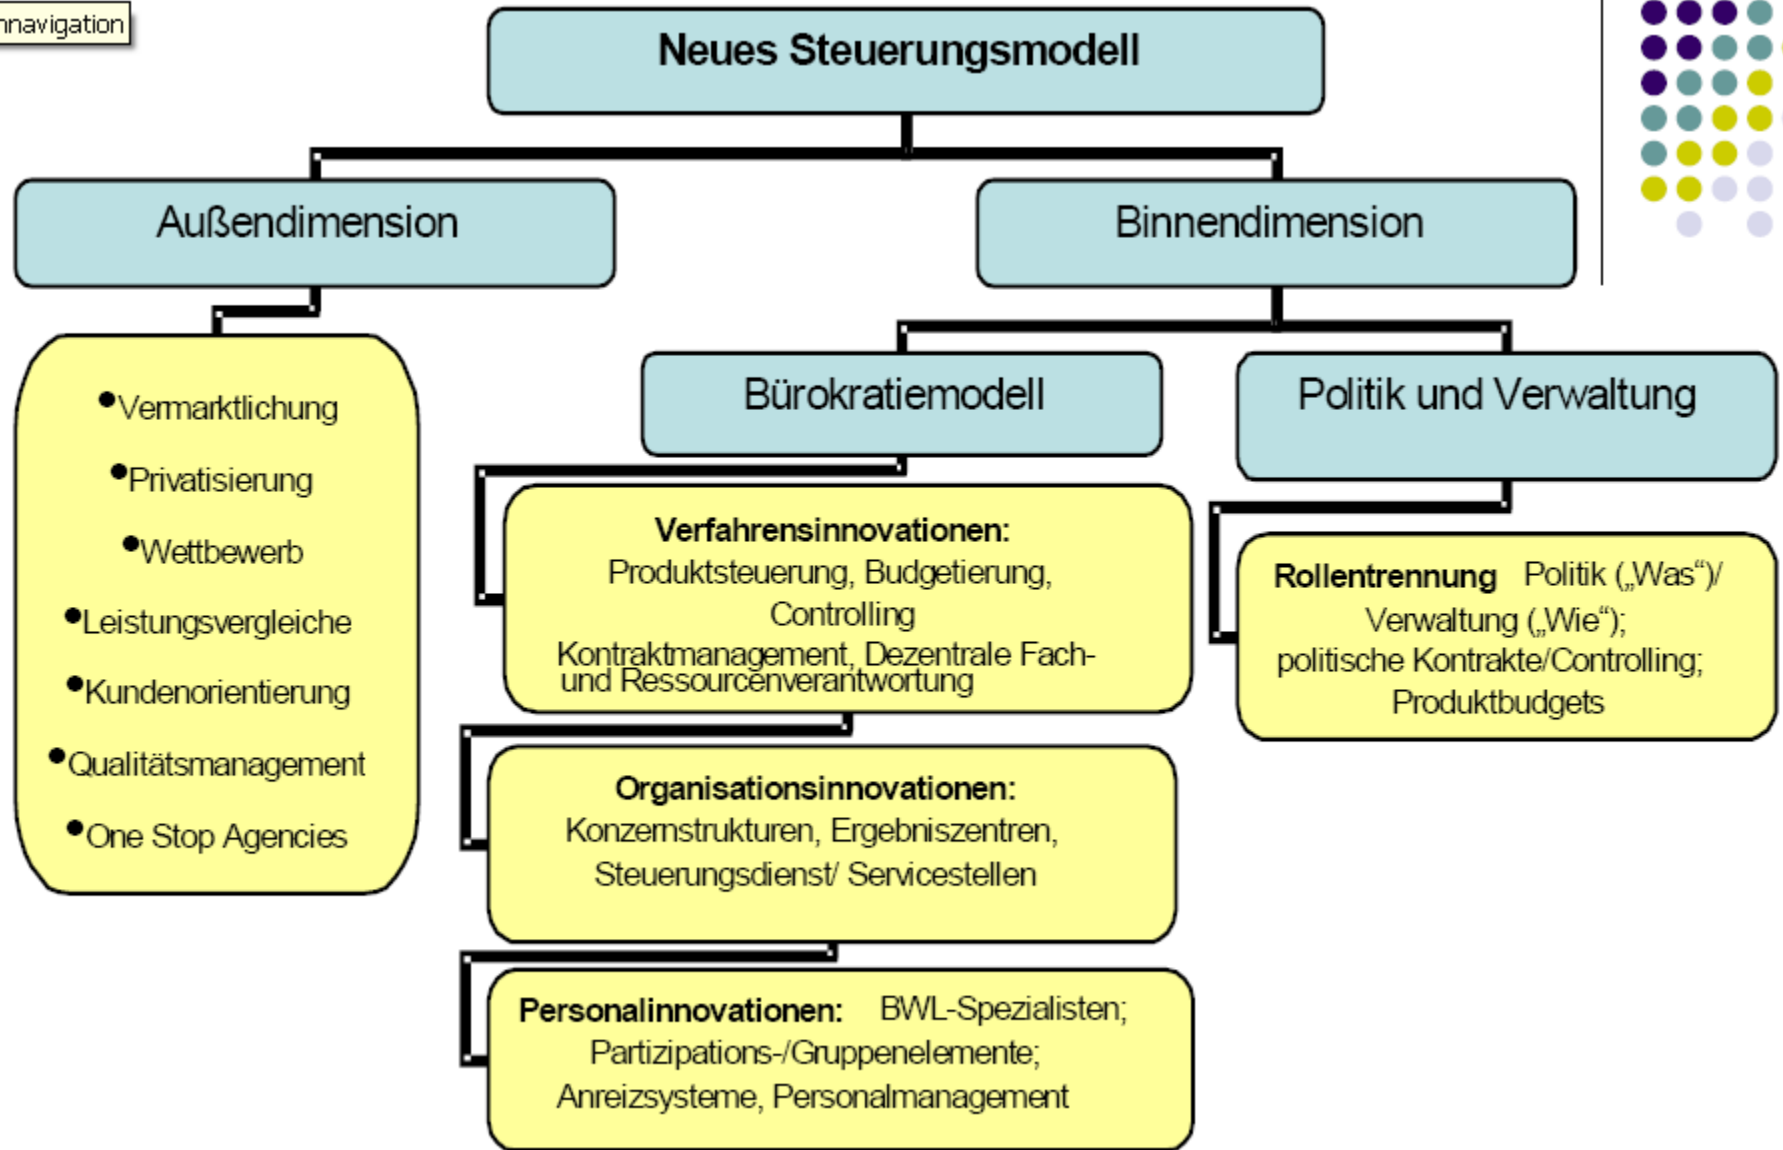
nnavigation

Neues Steuerungsmodell

Außendimension

Binnendimension

•Vermarktlichung
•Privatisierung
•Wettbewerb
•Leistungsvergleiche
•Kundenorientierung
•Qualitätsmanagement
•One Stop Agencies

Bürokratiemodell

Politik und Verwaltung

**Verfahrensinnovationen:** Produktsteuerung, Budgetierung, Controlling Kontraktmanagement, Dezentrale Fach- und Ressourcenverantwortung

**Rollentrennung** Politik („Was“)/ Verwaltung („Wie“); politische Kontrakte/Controlling; Produktbudgets

**Organisationsinnovationen:** Konzernstrukturen, Ergebniszentren, Steuerungsdienst/ Servicestellen

**Personalinnovationen:** BWL-Spezialisten; Partizipations-/Gruppenelemente; Anreizsysteme, Personalmanagement